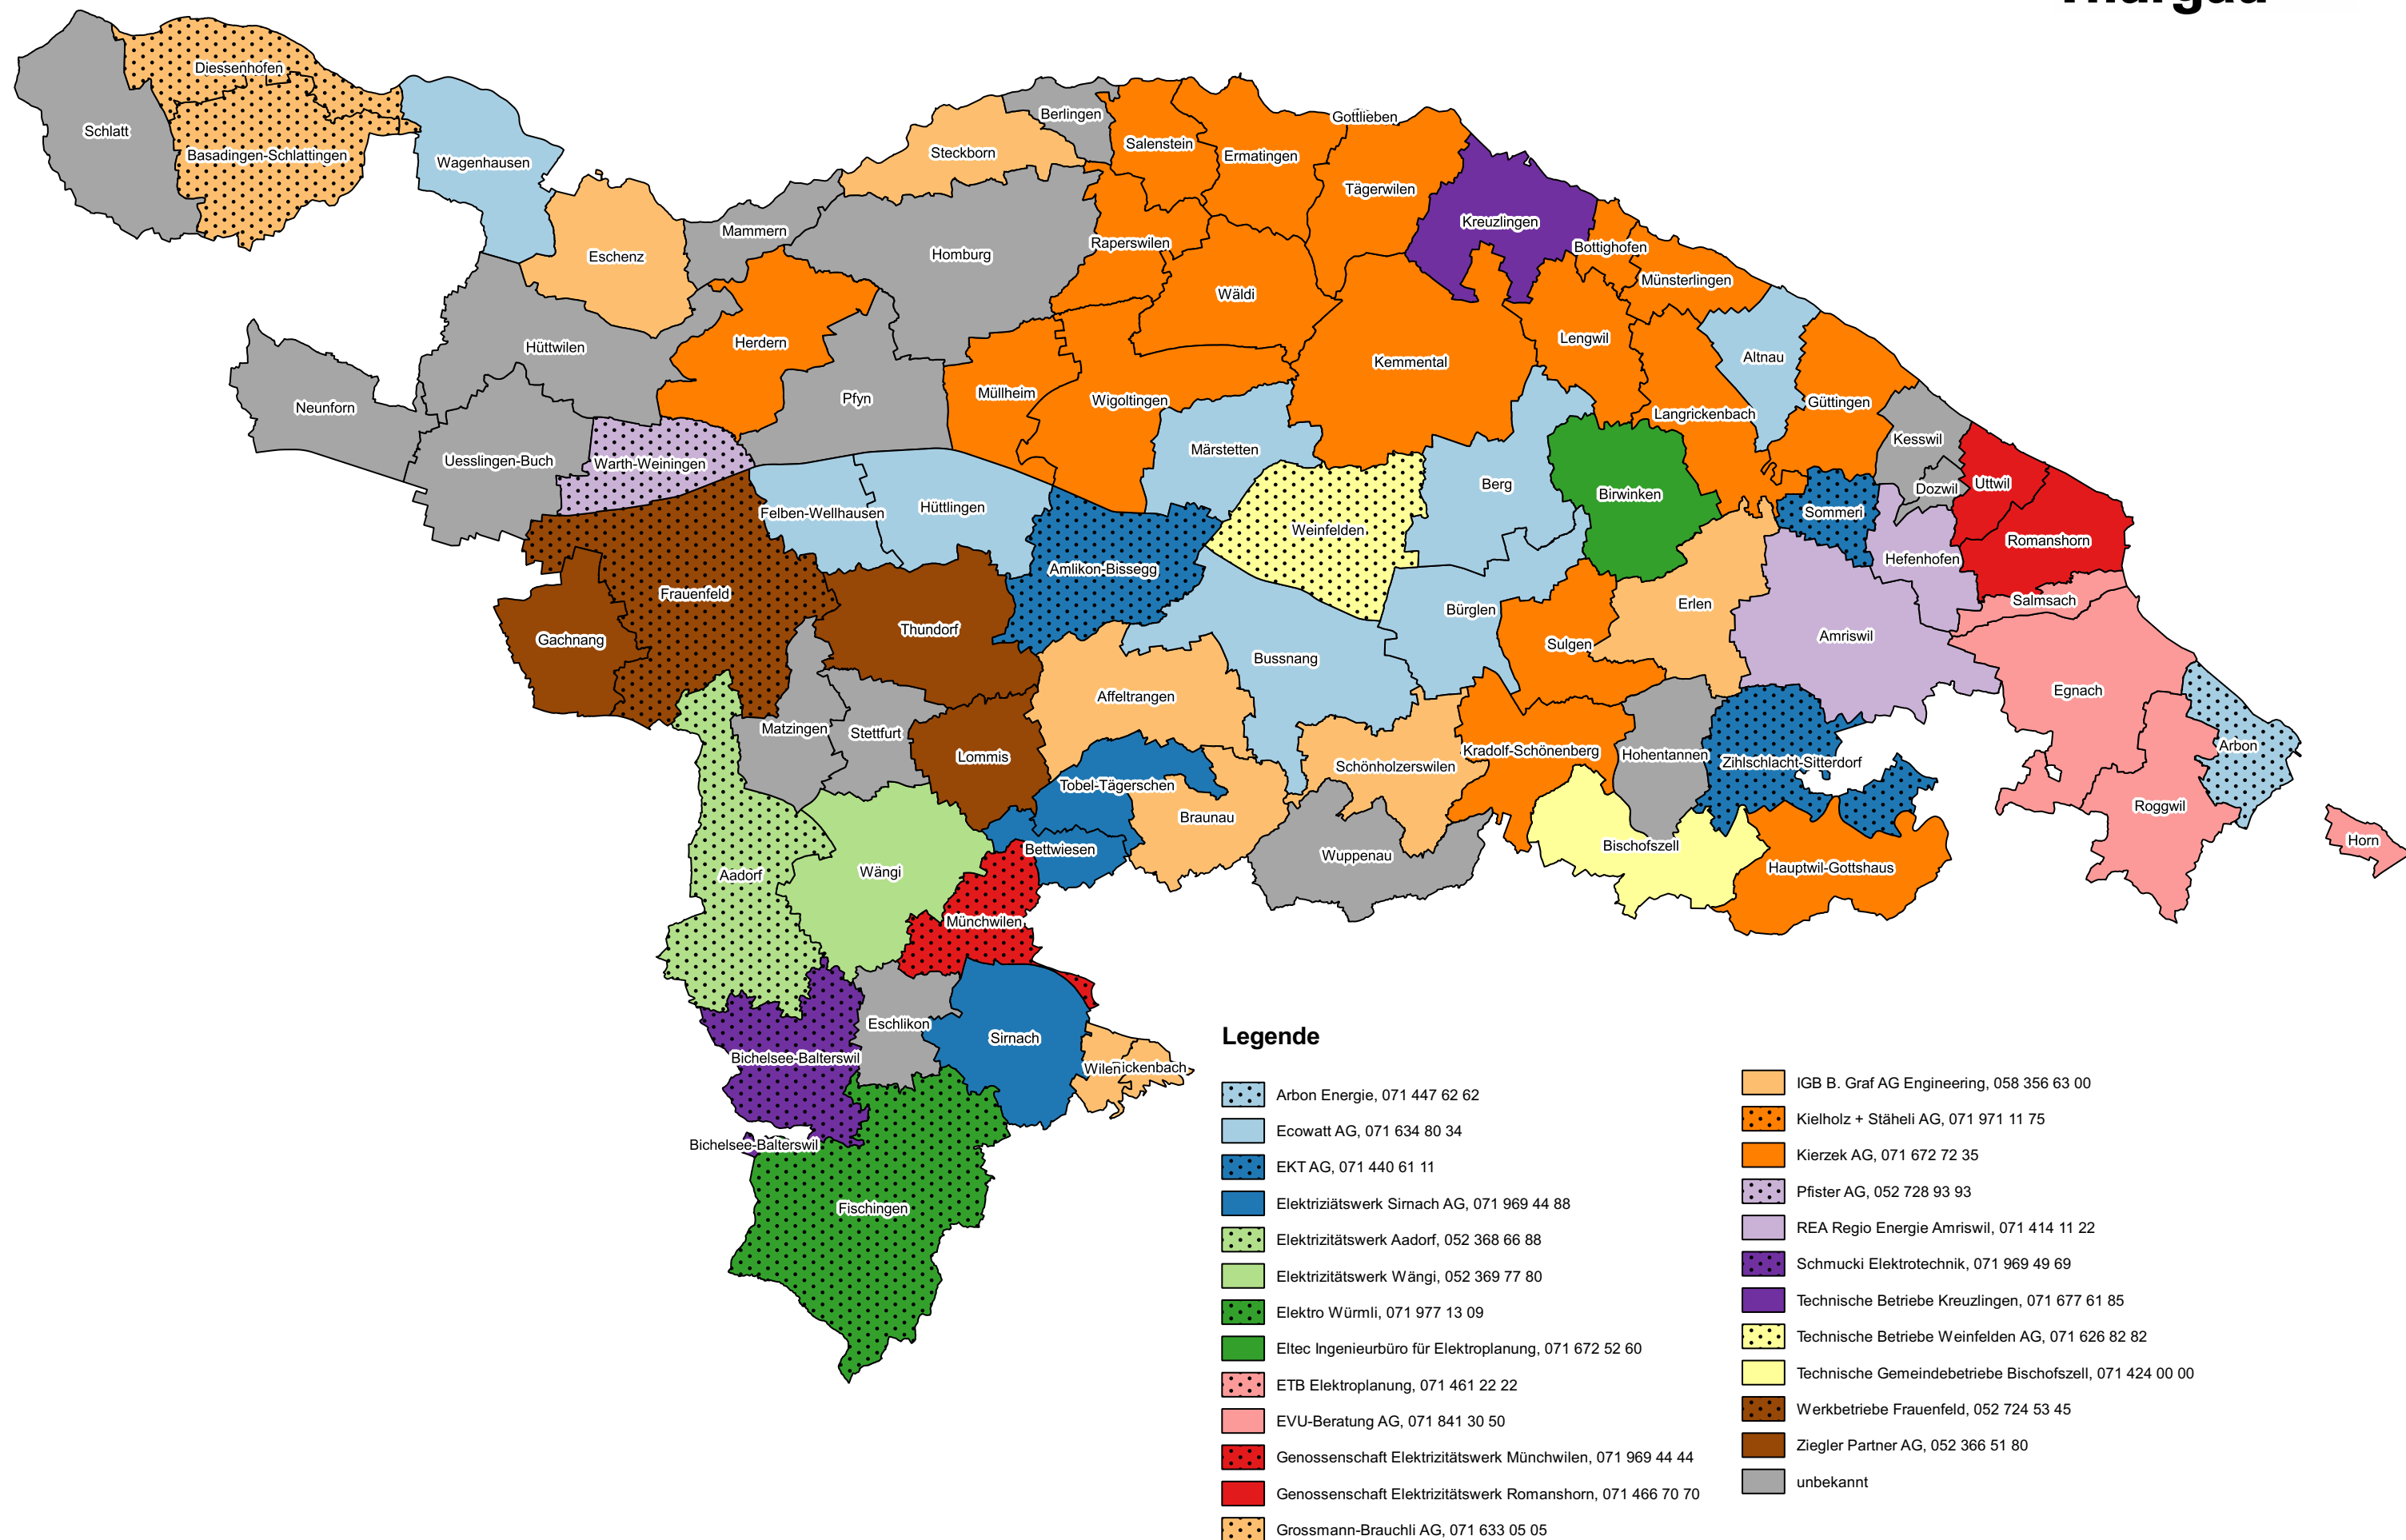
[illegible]

Diessenhofen
Schlatt
Basadingen-Schlattingen
Wagenhausen
Steckborn
Berlingen
Salenstein
Ermatingen
Gottlieben
Tägerwilen
Kreuzlingen
Bottighofen
Münsterlingen
Eschenz
Mammern
Homburg
Raperswilen
Wäldi
Kemmental
Lengwil
Altnau
Güttingen
Langrickenbach
Kesswil
Hüttwilen
Herdern
Pfyn
Müllheim
Wigoltingen
Neunforn
Uesslingen-Buch
Warth-Weiningen
Märstetten
Berg
Birwinken
Dozwil
Uttwil
Romanshorn
Sommeri
Hefenhofen
Felben-Wellhausen
Hüttlingen
Amlikon-Bissegg
Weinfelden
Salmsach
Frauenfeld
Gachnang
Thundorf
Bürglen
Erlen
Amriswil
Sulgen
Bussnang
Egnach
Affeltrangen
Matzingen
Stettfurt
Lommis
Tobel-Tägerschen
Schönholzerswilen
Kradolf-Schönenberg
Hohentannen
Zihlschlacht-Sitterdorf
Arbon
Roggwil
Horn
Braunau
Wuppenau
Bischofszell
Hauptwil-Gottshaus
Bettwiesen
Aadorf
Wängi
Münchwilen
Eschlikon
Sirnach
Wilenickenbach
Bichelsee-Balterswil
Bichelsee-Balterswil
Fischingen

Legende

Arbon Energie, 071 447 62 62
Ecowatt AG, 071 634 80 34
EKT AG, 071 440 61 11
Elektriziätswerk Sirnach AG, 071 969 44 88
Elektrizitätswerk Aadorf, 052 368 66 88
Elektrizitätswerk Wängi, 052 369 77 80
Elektro Würmli, 071 977 13 09
Eltec Ingenieurbüro für Elektroplanung, 071 672 52 60
ETB Elektroplanung, 071 461 22 22
EVU-Beratung AG, 071 841 30 50
Genossenschaft Elektrizitätswerk Münchwilen, 071 969 44 44
Genossenschaft Elektrizitätswerk Romanshorn, 071 466 70 70
Grossmann-Brauchli AG, 071 633 05 05
IGB B. Graf AG Engineering, 058 356 63 00
Kielholz + Stäheli AG, 071 971 11 75
Kierzek AG, 071 672 72 35
Pfister AG, 052 728 93 93
REA Regio Energie Amriswil, 071 414 11 22
Schmucki Elektrotechnik, 071 969 49 69
Technische Betriebe Kreuzlingen, 071 677 61 85
Technische Betriebe Weinfelden AG, 071 626 82 82
Technische Gemeindebetriebe Bischofszell, 071 424 00 00
Werkbetriebe Frauenfeld, 052 724 53 45
Ziegler Partner AG, 052 366 51 80
unbekannt